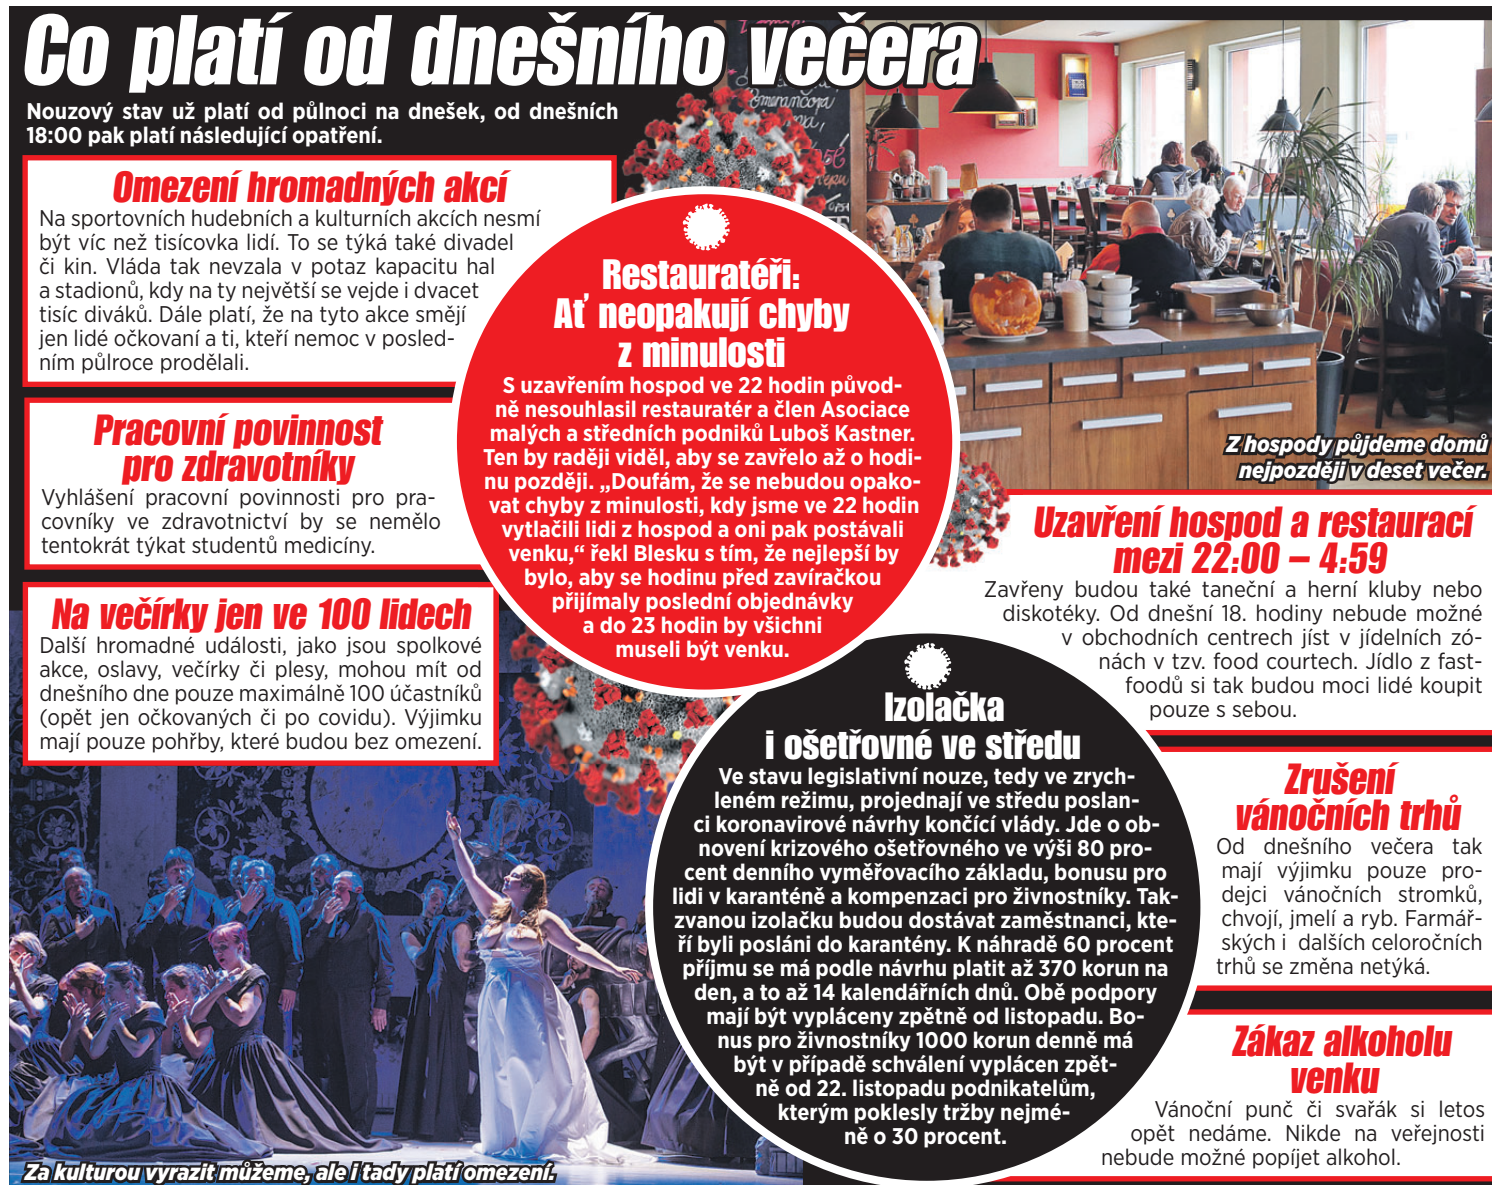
Co platí od dnešního večera

Nouzový stav už platí od půlnoci na dnešek, od dnešních 18:00 pak platí následující opatření.

Omezení hromadných akcí
Na sportovních hudebních a kulturních akcích nesmí být víc než tisícovka lidí. To se týká také divadel či kin. Vláda tak nevzala v potaz kapacitu hal a stadionů, kdy na ty největší se vejde i dvacet tisíc diváků. Dále platí, že na tyto akce smějí jen lidé očkovaní a ti, kteří nemoc v posledním půlroce prodělali.

Pracovní povinnost pro zdravotníky
Vyhlášení pracovní povinnosti pro pracovníky ve zdravotnictví by se nemělo tentokrát týkat studentů medicíny.

Na večírky jen ve 100 lidech
Další hromadné události, jako jsou spolkové akce, oslavy, večírky či plesy, mohou mít od dnešního dne pouze maximálně 100 účastníků (opět jen očkovaných či po covidu). Výjimku mají pouze pohřby, které budou bez omezení.

Za kulturou vyrazit můžeme, ale i tady platí omezení.

Restauratéři: Ať neopakují chyby z minulosti
S uzavřením hospod ve 22 hodin původně nesouhlasil restauratér a člen Asociace malých a středních podniků Luboš Kastner. Ten by raději viděl, aby se zavřelo až o hodinu později. „Doufám, že se nebudou opakovat chyby z minulosti, kdy jsme ve 22 hodin vytlačili lidi z hospod a oni pak postávali venku," řekl Blesku s tím, že nejlepší by bylo, aby se hodinu před zavíračkou přijímaly poslední objednávky a do 23 hodin by všichni museli být venku.

Z hospody půjdeme domů nejpozději v deset večer.

Uzavření hospod a restaurací mezi 22:00 – 4:59
Zavřeny budou také taneční a herní kluby nebo diskotéky. Od dnešní 18. hodiny nebude možné v obchodních centrech jíst v jídelních zónách v tzv. food courtech. Jídlo z fastfoodů si tak budou moci lidé koupit pouze s sebou.

Izolačka i ošetřovné ve středu
Ve stavu legislativní nouze, tedy ve zrychleném režimu, projednají ve středu poslanci koronavirové návrhy končící vlády. Jde o obnovení krizového ošetřovného ve výši 80 procent denního vyměřovacího základu, bonusu pro lidi v karanténě a kompenzaci pro živnostníky. Takzvanou izolačku budou dostávat zaměstnanci, kteří byli posláni do karantény. K náhradě 60 procent příjmu se má podle návrhu platit až 370 korun na den, a to až 14 kalendářních dnů. Obě podpory mají být vypláceny zpětně od listopadu. Bonus pro živnostníky 1000 korun denně má být v případě schválení vyplácen zpětně od 22. listopadu podnikatelům, kterým poklesly tržby nejméně o 30 procent.

Zrušení vánočních trhů
Od dnešního večera tak mají výjimku pouze prodejci vánočních stromků, chvojí, jmelí a ryb. Farmářských i dalších celoročních trhů se změna netýká.

Zákaz alkoholu venku
Vánoční punč či svařák si letos opět nedáme. Nikde na veřejnosti nebude možné popíjet alkohol.